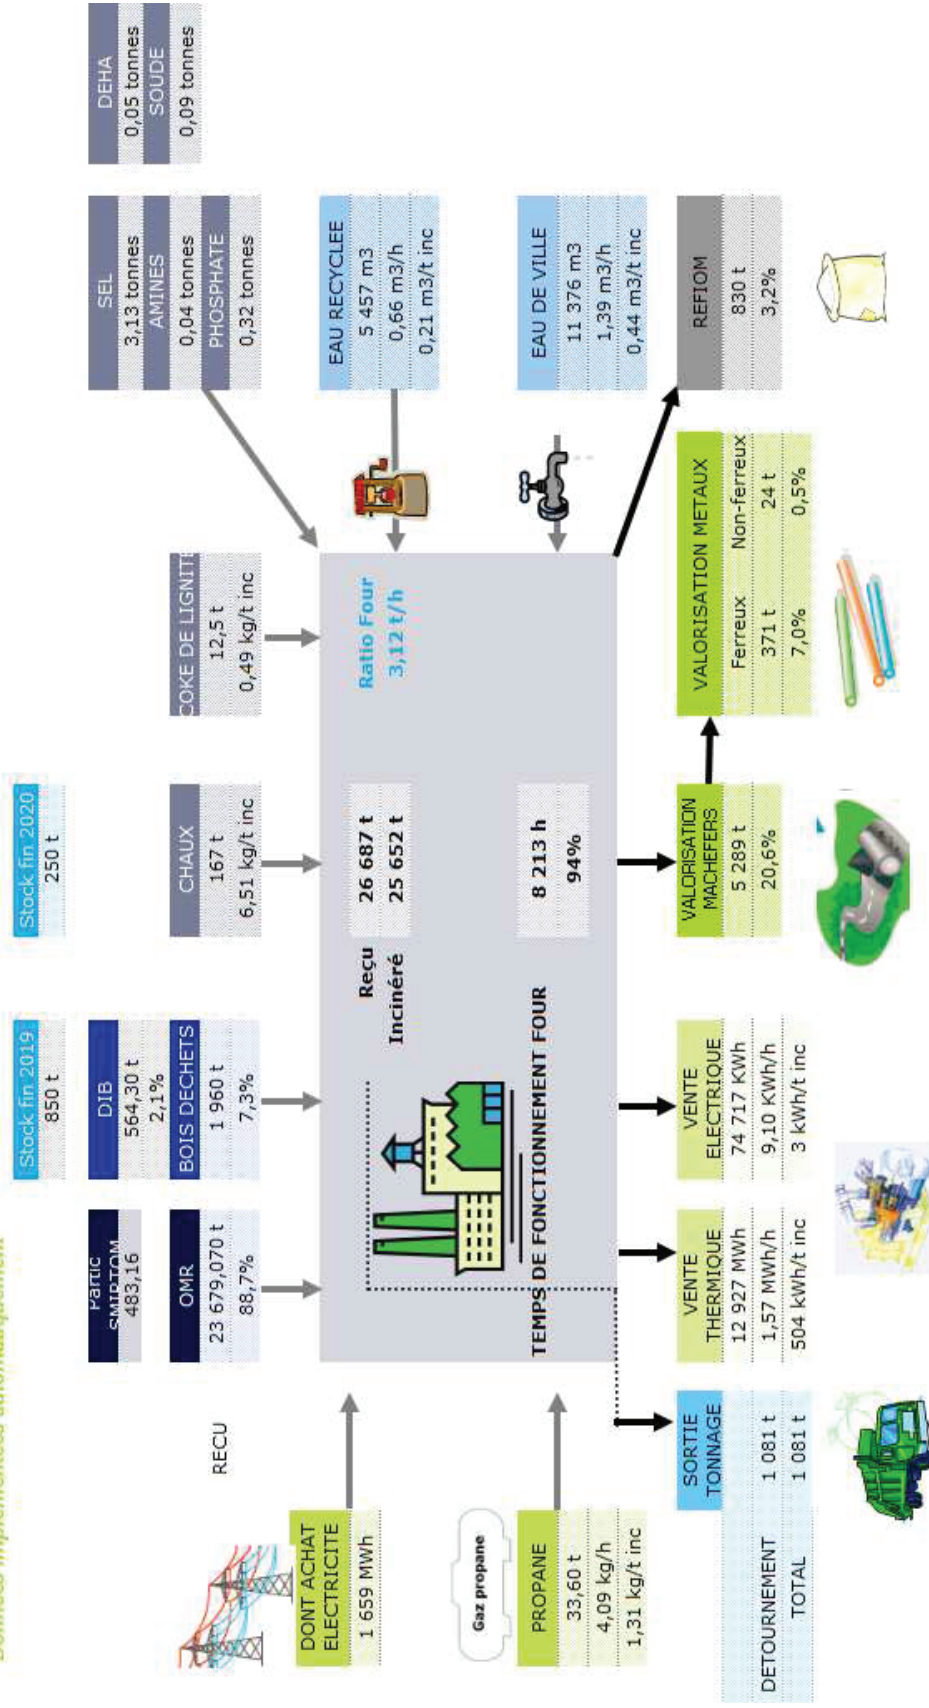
Données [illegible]

Stock fin 2019
850 t

Stock fin 2020
250 t

Partic SMIRTOM
483,16

OMR
23 679,070 t
88,7%

DIB
564,30 t
2,1%

BOIS DECHETS
1 960 t
7,3%

CHAUX
167 t
6,51 kg/t inc

COKE DE LIGNITE
12,5 t
0,49 kg/t inc

SEL
3,13 tonnes
AMINES
0,04 tonnes
PHOSPHATE
0,32 tonnes

DEHA
0,05 tonnes
SOUDE
0,09 tonnes

EAU RECYCLEE
5 457 m3
0,66 m3/h
0,21 m3/t inc

EAU DE VILLE
11 376 m3
1,39 m3/h
0,44 m3/t inc

RECU

DONT ACHAT ELECTRICITE
1 659 MWh

Gaz propane

PROPANE
33,60 t
4,09 kg/h
1,31 kg/t inc

Reçu 26 687 t
Incinéré 25 652 t

Ratio Four
3,12 t/h

TEMPS DE FONCTIONNEMENT FOUR
8 213 h
94%

SORTIE TONNAGE
DETOURNEMENT 1 081 t
TOTAL 1 081 t

VENTE THERMIQUE
12 927 MWh
1,57 MWh/h
504 kWh/t inc

VENTE ELECTRIQUE
74 717 KWh
9,10 KWh/h
3 kWh/t inc

VALORISATION MACHEFERS
5 289 t
20,6%

VALORISATION METAUX
| Ferreux | Non-ferreux |
|---|---|
| 371 t | 24 t |
| 7,0% | 0,5% |

REFIOM
830 t
3,2%